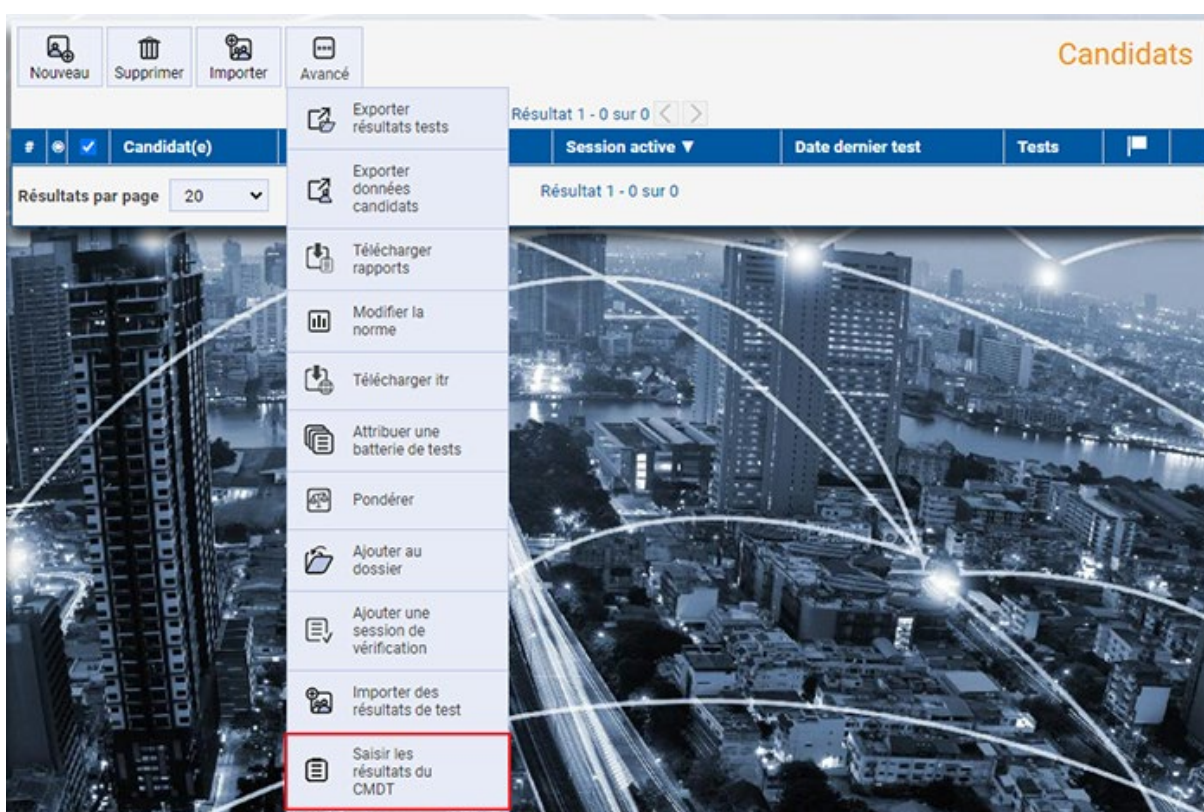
Nouveau Supprimer Importer Avancé

Candidats

Exporter résultats tests

Résultat 1 - 0 sur 0

| # | | | Candidat(e) | | Session active ▼ | Date dernier test | Tests | |
|---|---|---|---|---|---|---|---|---|

Exporter données candidats

Résultats par page 20

Résultat 1 - 0 sur 0

Télécharger rapports

Modifier la norme

Télécharger itr

Attribuer une batterie de tests

Pondérer

Ajouter au dossier

Ajouter une session de vérification

Importer des résultats de test

Saisir les résultats du CMDT